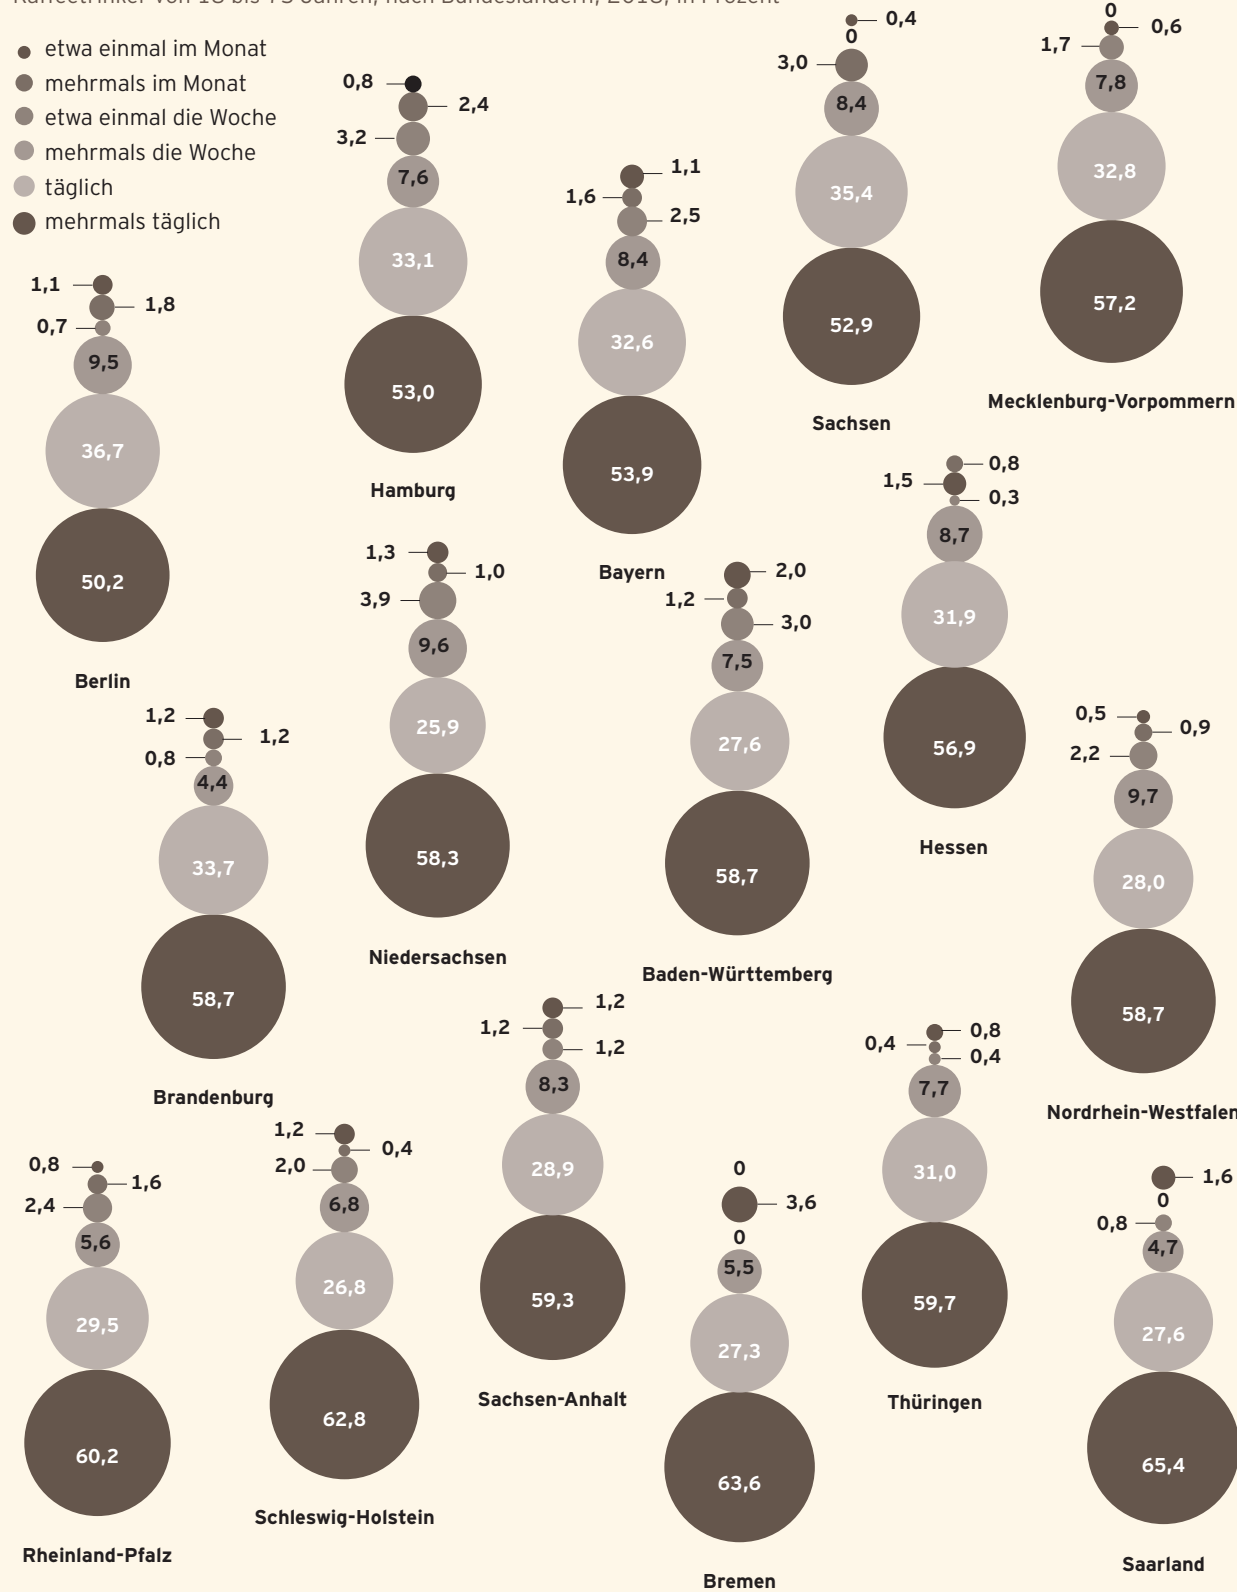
Kaffeetrinker von 18 bis 75 Jahren, nach Bundesländern, 2018, in Prozent

etwa einmal im Monat
mehrmals im Monat
etwa einmal die Woche
mehrmals die Woche
täglich
mehrmals täglich

1,1
1,8
0,7
9,5
36,7
50,2
Berlin

0,8
2,4
3,2
7,6
33,1
53,0
Hamburg

1,1
1,6
2,5
8,4
32,6
53,9
Bayern

0,4
0
3,0
8,4
35,4
52,9
Sachsen

0
0,6
1,7
7,8
32,8
57,2
Mecklenburg-Vorpommern

1,3
1,0
3,9
9,6
25,9
58,3
Niedersachsen

2,0
1,2
3,0
7,5
27,6
58,7
Baden-Württemberg

0,8
1,5
0,3
8,7
31,9
56,9
Hessen

1,2
1,2
0,8
4,4
33,7
58,7
Brandenburg

0,5
0,9
2,2
9,7
28,0
58,7
Nordrhein-Westfalen

1,2
1,2
1,2
8,3
28,9
59,3
Sachsen-Anhalt

0,8
0,4
0,4
7,7
31,0
59,7
Thüringen

0,8
1,6
2,4
5,6
29,5
60,2
Rheinland-Pfalz

1,2
0,4
2,0
6,8
26,8
62,8
Schleswig-Holstein

0
3,6
0
5,5
27,3
63,6
Bremen

1,6
0
0,8
4,7
27,6
65,4
Saarland